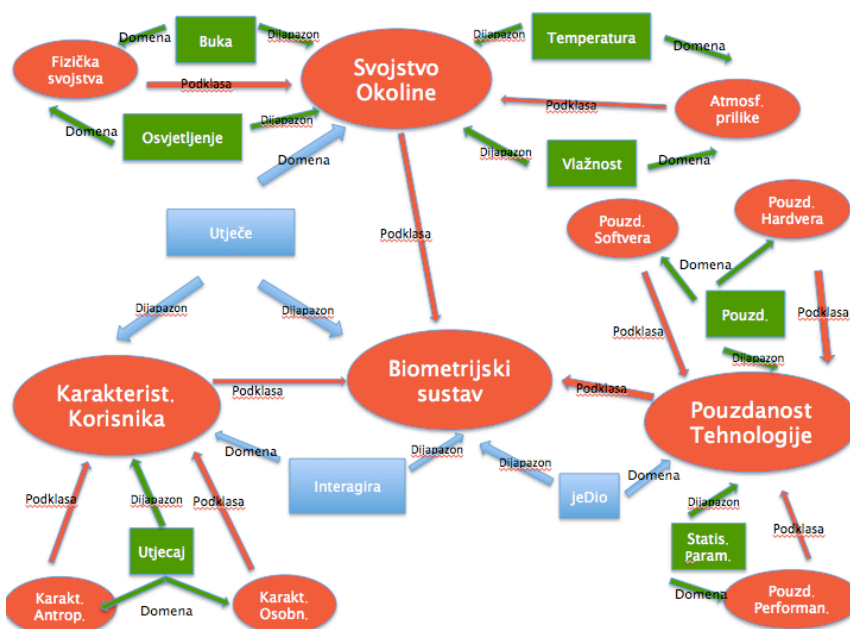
Fizička svojstva

Domena

Buka

Dijapazon

Podklasa

Svojstvo Okoline

Domena

Osvjetljenje

Dijapazon

Domena

Dijapazon

Temperatura

Domena

Atmosf. prilike

Podklasa

Dijapazon

Vlažnost

Domena

Utječe

Podklasa

Pouzd. Softvera

Pouzd. Hardvera

Domena

Podklasa

Pouzd.

Podklasa

Dijapazon

Dijapazon

Dijapazon

Karakterist. Korisnika

Podklasa

Biometrijski sustav

Podklasa

Pouzdanost Tehnologije

Domena

Interagira

Dijapazon

Dijapazon

Domena

jeDio

Podklasa

Dijapazon

Podklasa

Dijapazon

Podklasa

Utjecaj

Statis. Param.

Karakt. Antrop.

Domena

Karakt. Osobn.

Domena

Pouzd. Performan.